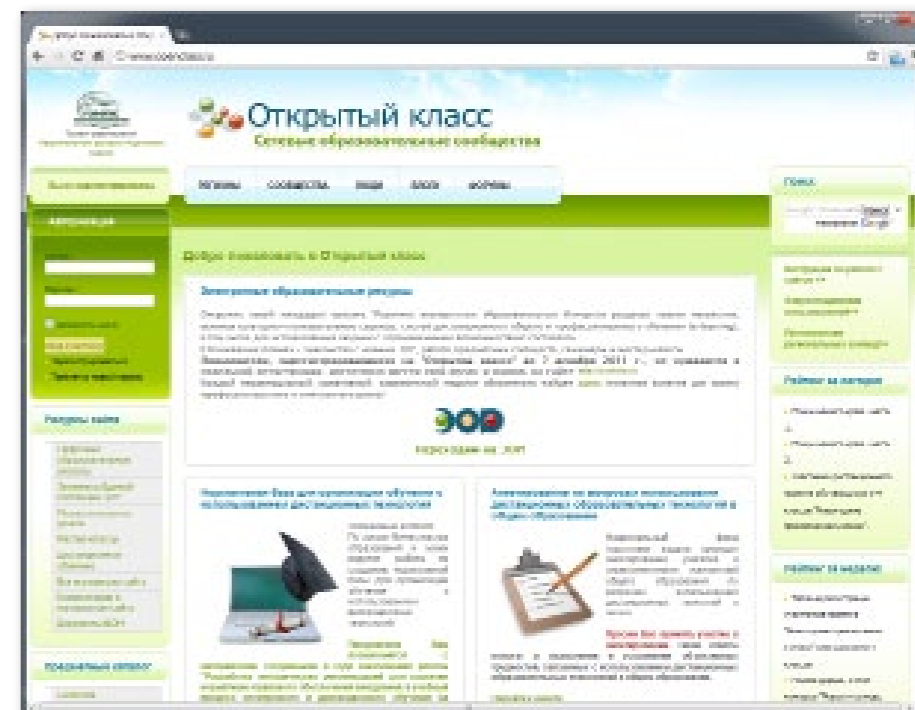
Открытый класс
Сетевые образовательные сообщества

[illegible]

Авторизация

Регионы Сообщества Люди Блоги Форумы

Поиск

Добро пожаловать в Открытый класс

Электронные образовательные ресурсы

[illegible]

Переход в ЭОР

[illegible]

Рейтинг за неделю

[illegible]